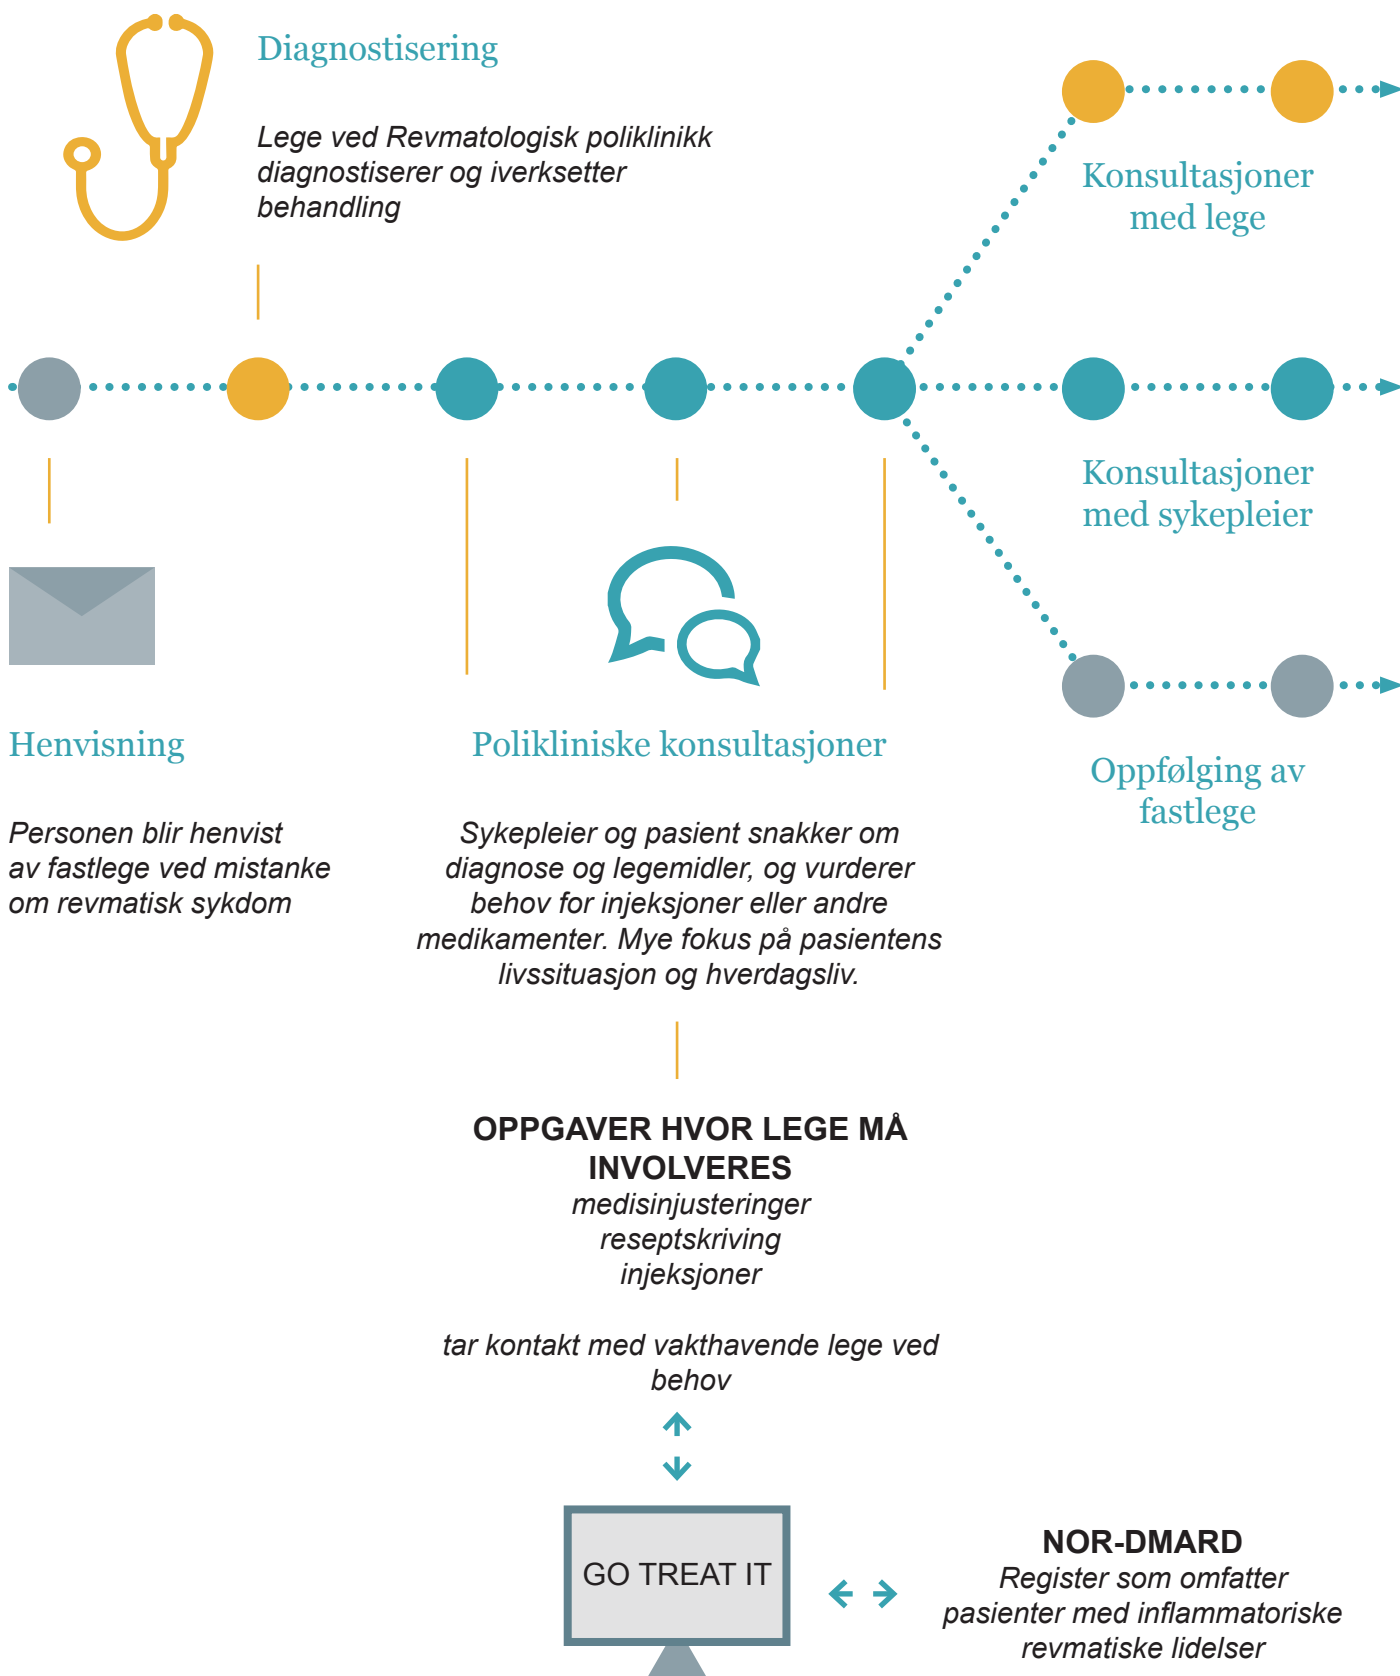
Diagnostisering

Lege ved Revmatologisk poliklinikk diagnostiserer og iverksetter behandling

Konsultasjoner med lege

Konsultasjoner med sykepleier

Oppfølging av fastlege

Henvisning

Personen blir henvist av fastlege ved mistanke om revmatisk sykdom

Polikliniske konsultasjoner

Sykepleier og pasient snakker om diagnose og legemidler, og vurderer behov for injeksjoner eller andre medikamenter. Mye fokus på pasientens livssituasjon og hverdagsliv.

OPPGAVER HVOR LEGE MÅ INVOLVERES
medisinjusteringer
reseptskriving
injeksjoner

tar kontakt med vakthavende lege ved behov

GO TREAT IT

NOR-DMARD
Register som omfatter pasienter med inflammatoriske revmatiske lidelser